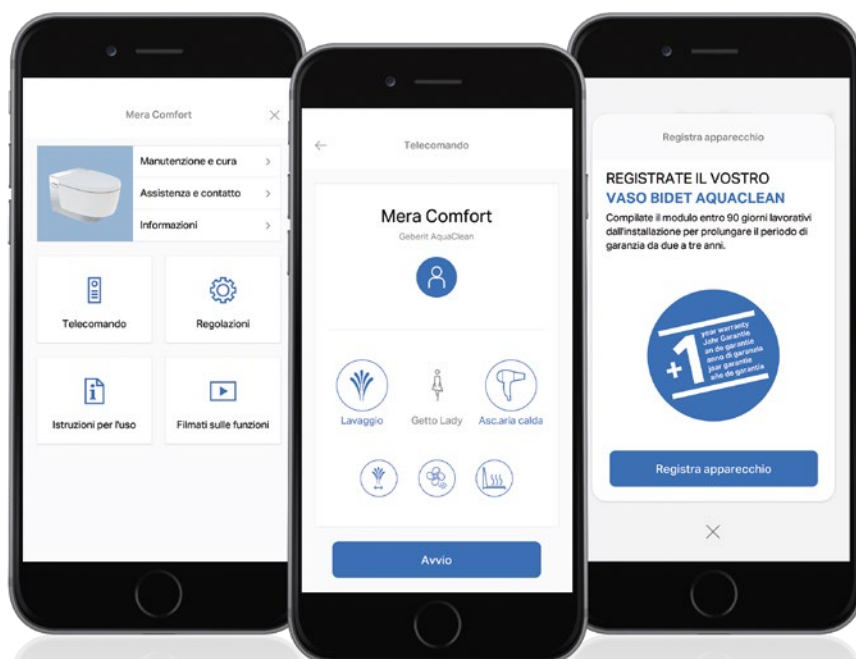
Mera Comfort

Manutenzione e cura

Assistenza e contatto

Informazioni

Telecomando

Regolazioni

Istruzioni per l'uso

Filmati sulle funzioni

Telecomando

Mera Comfort

Geberit AquaClean

Lavaggio

Getto Lady

Asc.aria calda

Avvio

Registra apparecchio

REGISTRATE IL VOSTRO VASO BIDET AQUACLEAN

Compilate il modulo entro 90 giorni lavorativi dall'installazione per prolungare il periodo di garanzia da due a tre anni.

+1 year warranty Jahr Garantie an de garantie anno di garanzia jaar garantie año de garantía

Registra apparecchio